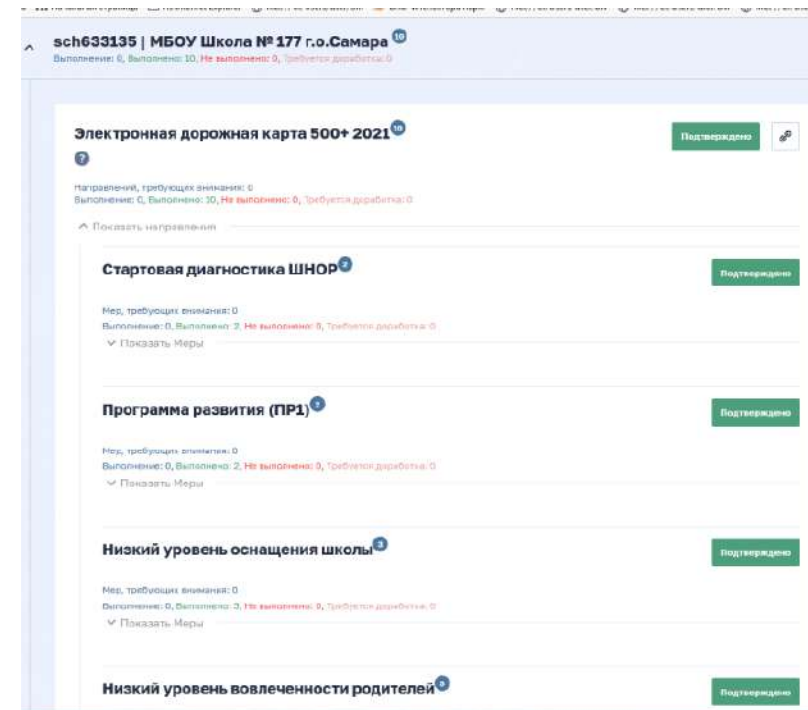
sch633135 | МБОУ Школа № 177 г.о.Самара 10
Выполнение: 0, Выполнено: 10, Не выполнено: 0, Требуется доработка: 0

Электронная дорожная карта 500+ 2021 10
?
Подтверждено

Направлений, требующих внимания: 0
Выполнение: 0, Выполнено: 10, Не выполнено: 0, Требуется доработка: 0
Показать направления

Стартовая диагностика ШНОР 2
Подтверждено
Мер, требующих внимания: 0
Выполнение: 0, Выполнено: 2, Не выполнено: 0, Требуется доработка: 0
Показать Меры

Программа развития (ПР1) 2
Подтверждено
Мер, требующих внимания: 0
Выполнение: 0, Выполнено: 2, Не выполнено: 0, Требуется доработка: 0
Показать Меры

Низкий уровень оснащения школы 3
Подтверждено
Мер, требующих внимания: 0
Выполнение: 0, Выполнено: 3, Не выполнено: 0, Требуется доработка: 0
Показать Меры

Низкий уровень вовлеченности родителей 3
Подтверждено